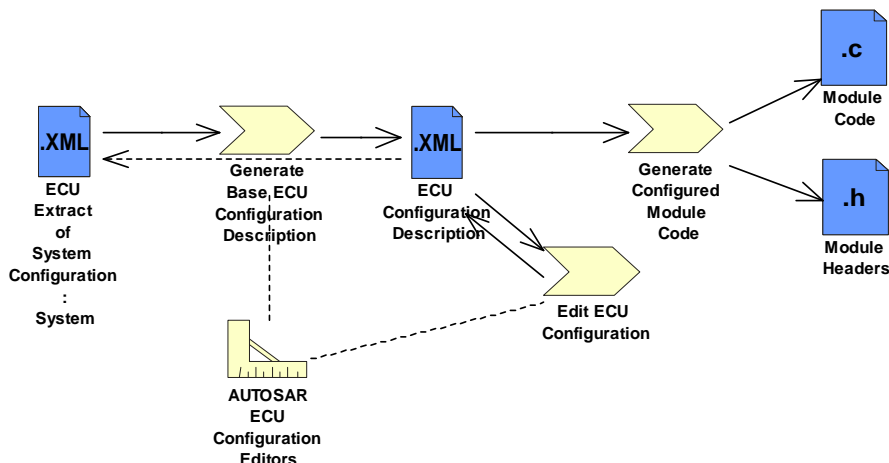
.XML

ECU Extract of System Configuration : System

Generate Base ECU Configuration Description

.XML

ECU Configuration Description

Generate Configured Module Code

.c

Module Code

.h

Module Headers

Edit ECU Configuration

AUTOSAR ECU Configuration Editors